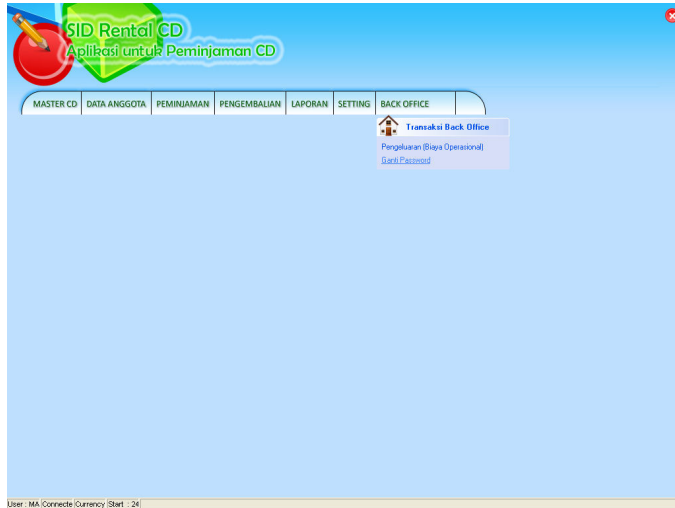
SID Rental CD
Aplikasi untuk Peminjaman CD

MASTER CD | DATA ANGGOTA | PEMINJAMAN | PENGEMBALIAN | LAPORAN | SETTING | BACK OFFICE

Transaksi Back Office
Pengeluaran (Biaya Operasional)
Ganti Password

User : MA | Connecte | Currency | Start : 24